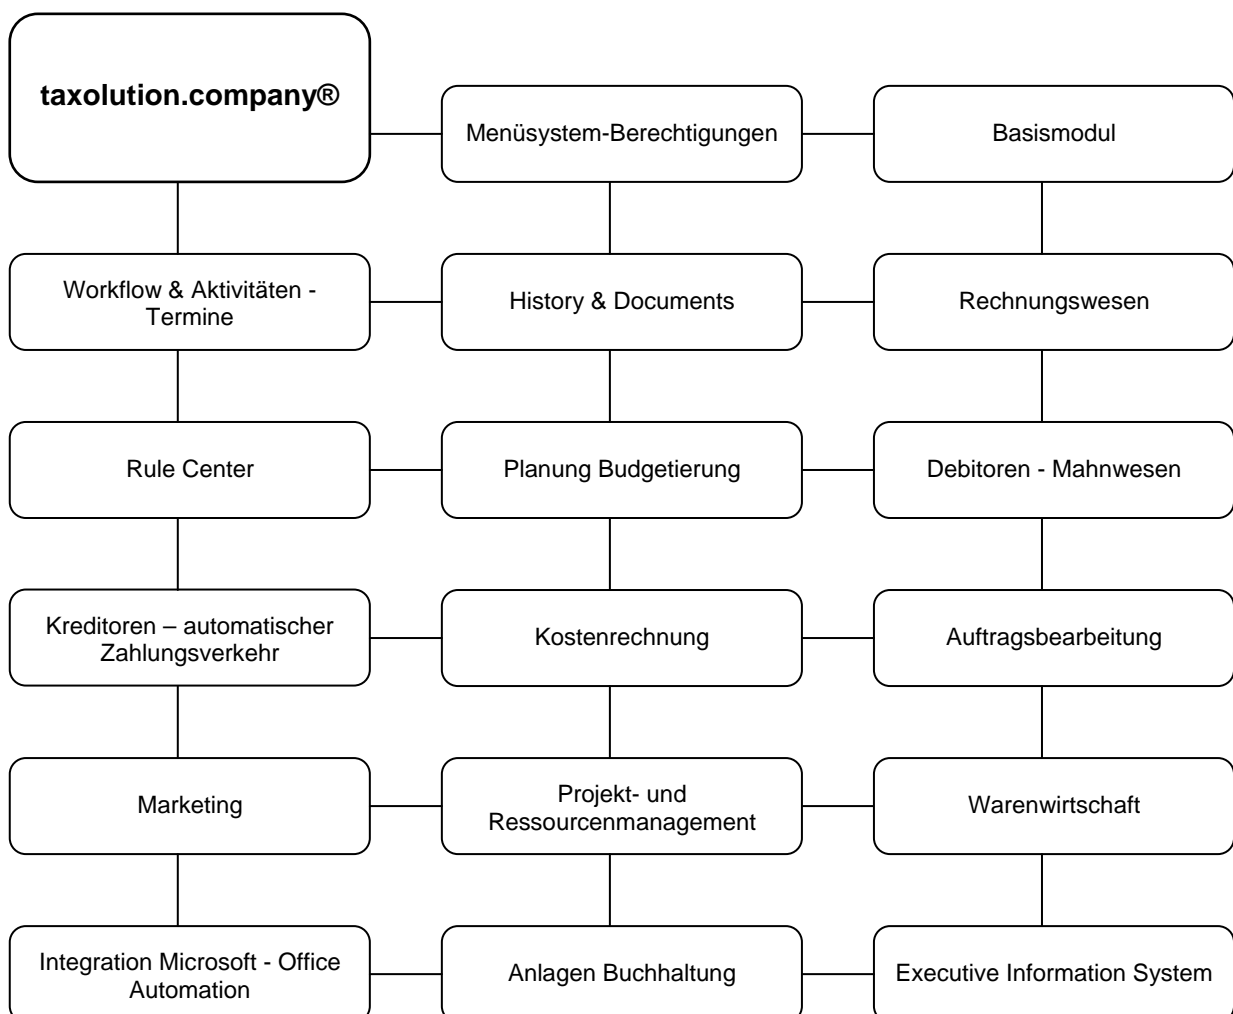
taxolution.company®

Menüsystem-Berechtigungen

Basismodul

Workflow & Aktivitäten - Termine

History & Documents

Rechnungswesen

Rule Center

Planung Budgetierung

Debitoren - Mahnwesen

Kreditoren – automatischer Zahlungsverkehr

Kostenrechnung

Auftragsbearbeitung

Marketing

Projekt- und Ressourcenmanagement

Warenwirtschaft

Integration Microsoft - Office Automation

Anlagen Buchhaltung

Executive Information System